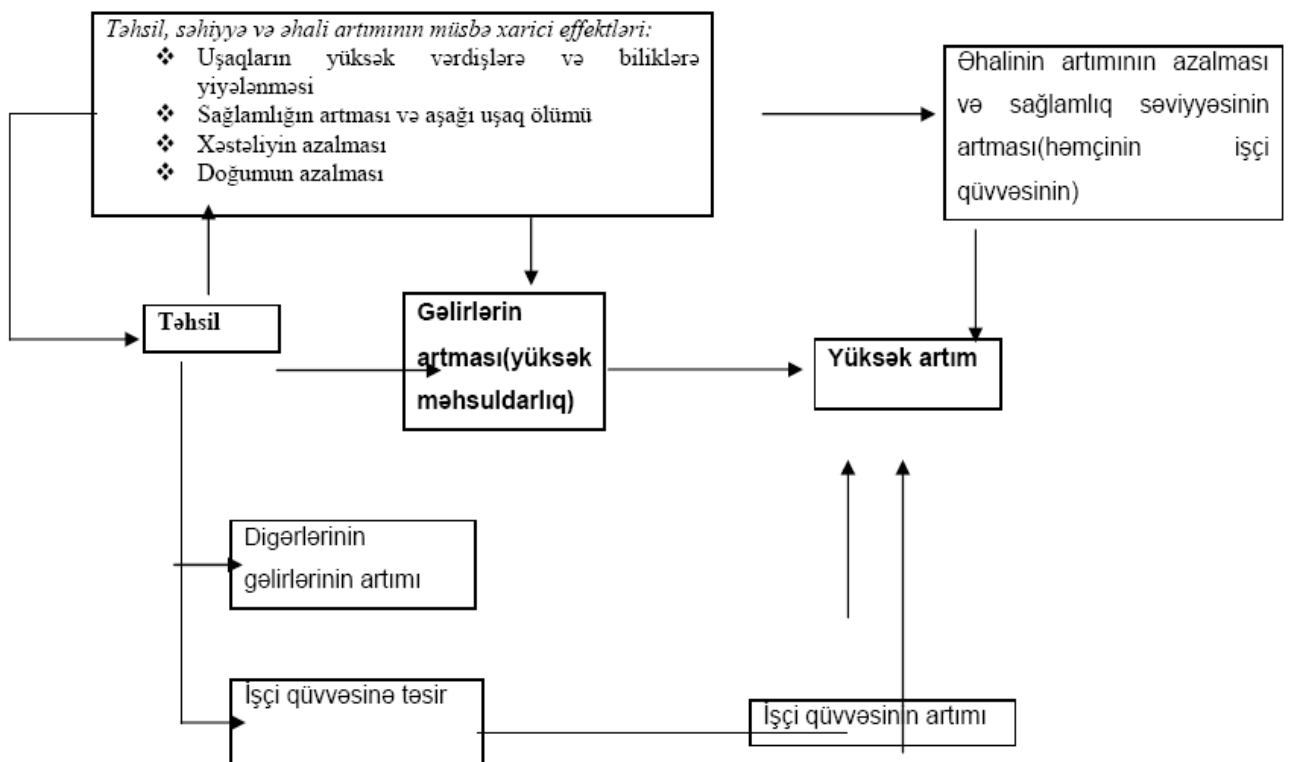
Təhsil, səhiyyə və əhali artımının müsbə xarici effektləri:
❖ Uşaqların yüksək vərdişlərə və biliklərə yiyələnməsi
❖ Sağlamlığın artması və aşağı uşaq ölümü
❖ Xəstəliyin azalması
❖ Doğumun azalması

Əhalinin artımının azalması və sağlamlıq səviyyəsinin artması(həmçinin işçi qüvvəsinin)

Təhsil

Gəlirlərin artması(yüksək məhsuldarlıq)

Yüksək artım

Digərlərinin gəlirlərinin artımı

İşçi qüvvəsinə təsir

İşçi qüvvəsinin artımı